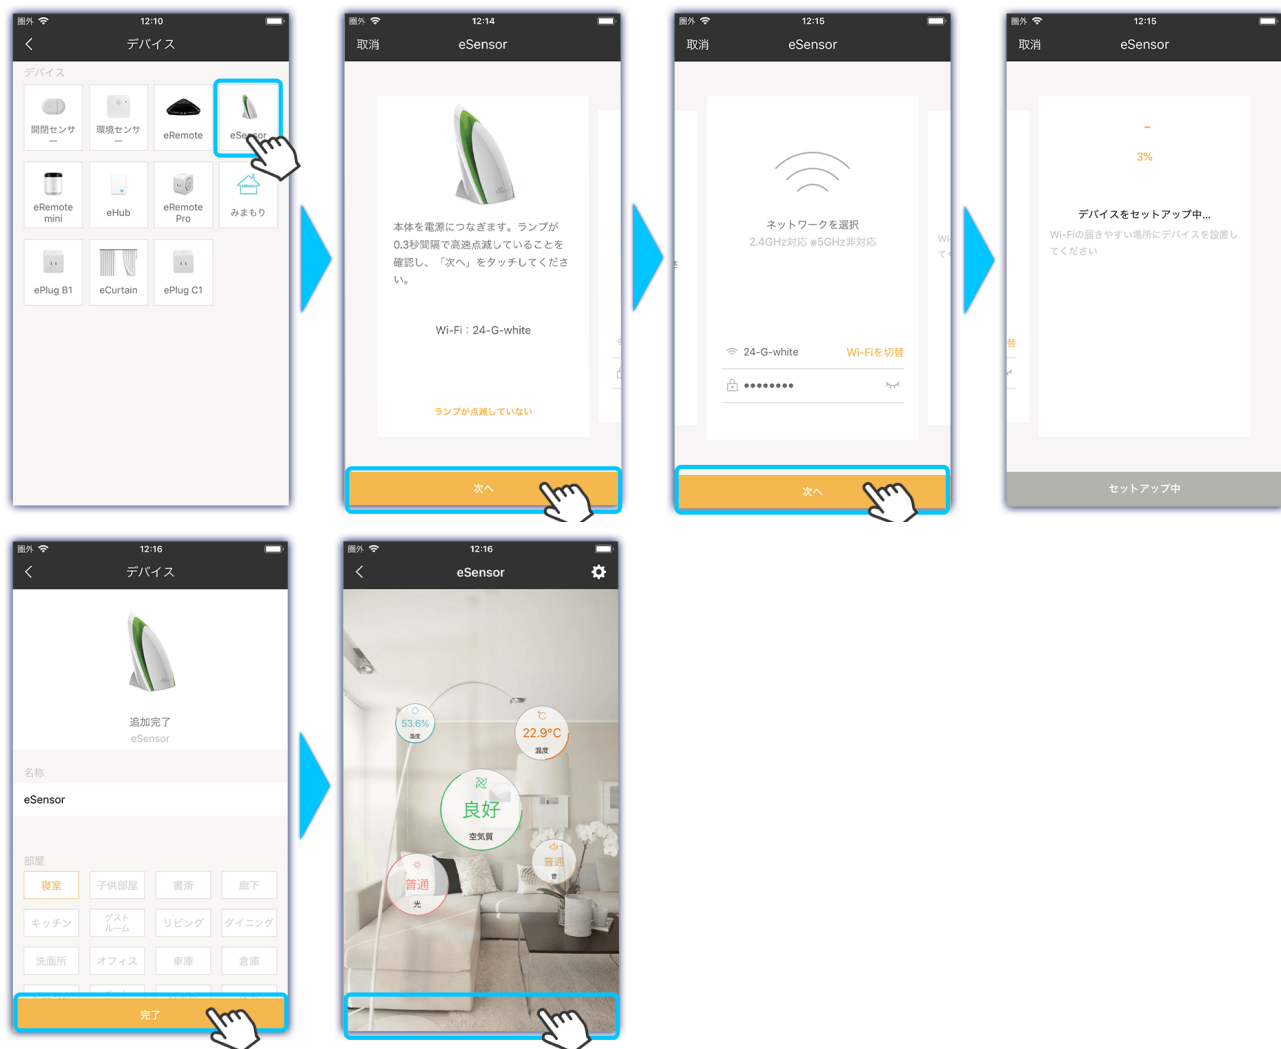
圏外 12:10
デバイス
デバイス
開閉センサー
環境センサー
eRemote
eSensor
eRemote mini
eHub
eRemote Pro
みまもり
ePlug B1
eCurtain
ePlug C1

圏外 12:14
取消 eSensor
本体を電源につなぎます。ランプが0.3秒間隔で高速点滅していることを確認し、「次へ」をタッチしてください。
Wi-Fi：24-G-white
ランプが点滅していない
次へ

圏外 12:15
取消 eSensor
ネットワークを選択
2.4GHz対応 ※5GHz非対応
24-G-white
Wi-Fiを切替
••••••••
次へ

圏外 12:15
取消 eSensor
3%
デバイスをセットアップ中...
Wi-Fiの届きやすい場所にデバイスを設置してください
セットアップ中

圏外 12:16
デバイス
追加完了
eSensor
名称
eSensor
部屋
寝室
子供部屋
書斎
廊下
キッチン
ゲストルーム
リビング
ダイニング
洗面所
オフィス
車庫
倉庫
完了

圏外 12:16
eSensor
53.6%
湿度
22.9°C
温度
良好
空気質
普通
音
普通
光